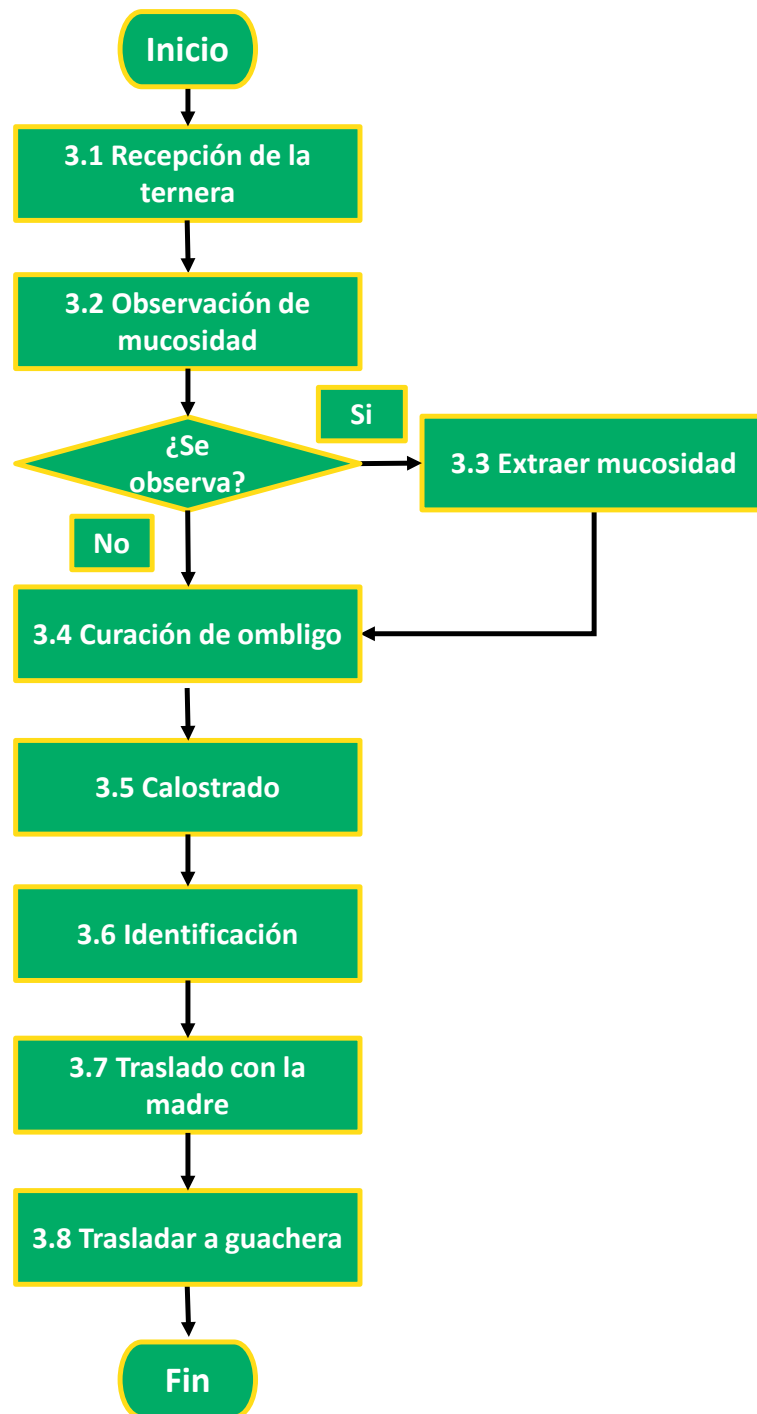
Inicio

3.1 Recepción de la ternera

3.2 Observación de mucosidad

¿Se observa?

Si

3.3 Extraer mucosidad

No

3.4 Curación de ombligo

3.5 Calostrado

3.6 Identificación

3.7 Traslado con la madre

3.8 Trasladar a guachera

Fin